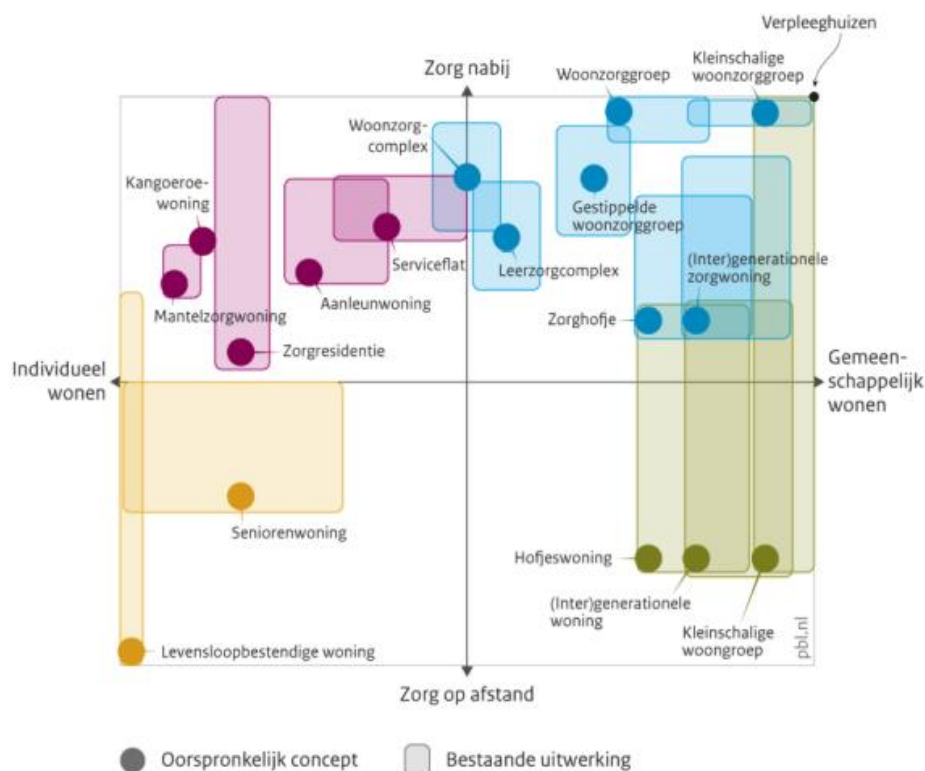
Verpleeghuizen

Zorg nabij

Woonzorggroep

Kleinschalige woonzorggroep

Woonzorg-complex

Kangoeroe-woning

Gestippelde woonzorggroep

Serviceflat

Leerzorgcomplex

(Inter)generationele zorgwoning

Aanleunwoning

Mantelzorgwoning

Zorghofje

Zorgresidentie

Individueel wonen

Gemeen-schappelijk wonen

Seniorenwoning

Hofjeswoning

(Inter)generationele woning

Kleinschalige woongroep

pbl.nl

Levensloopbestendige woning

Zorg op afstand

Oorspronkelijk concept

Bestaande uitwerking